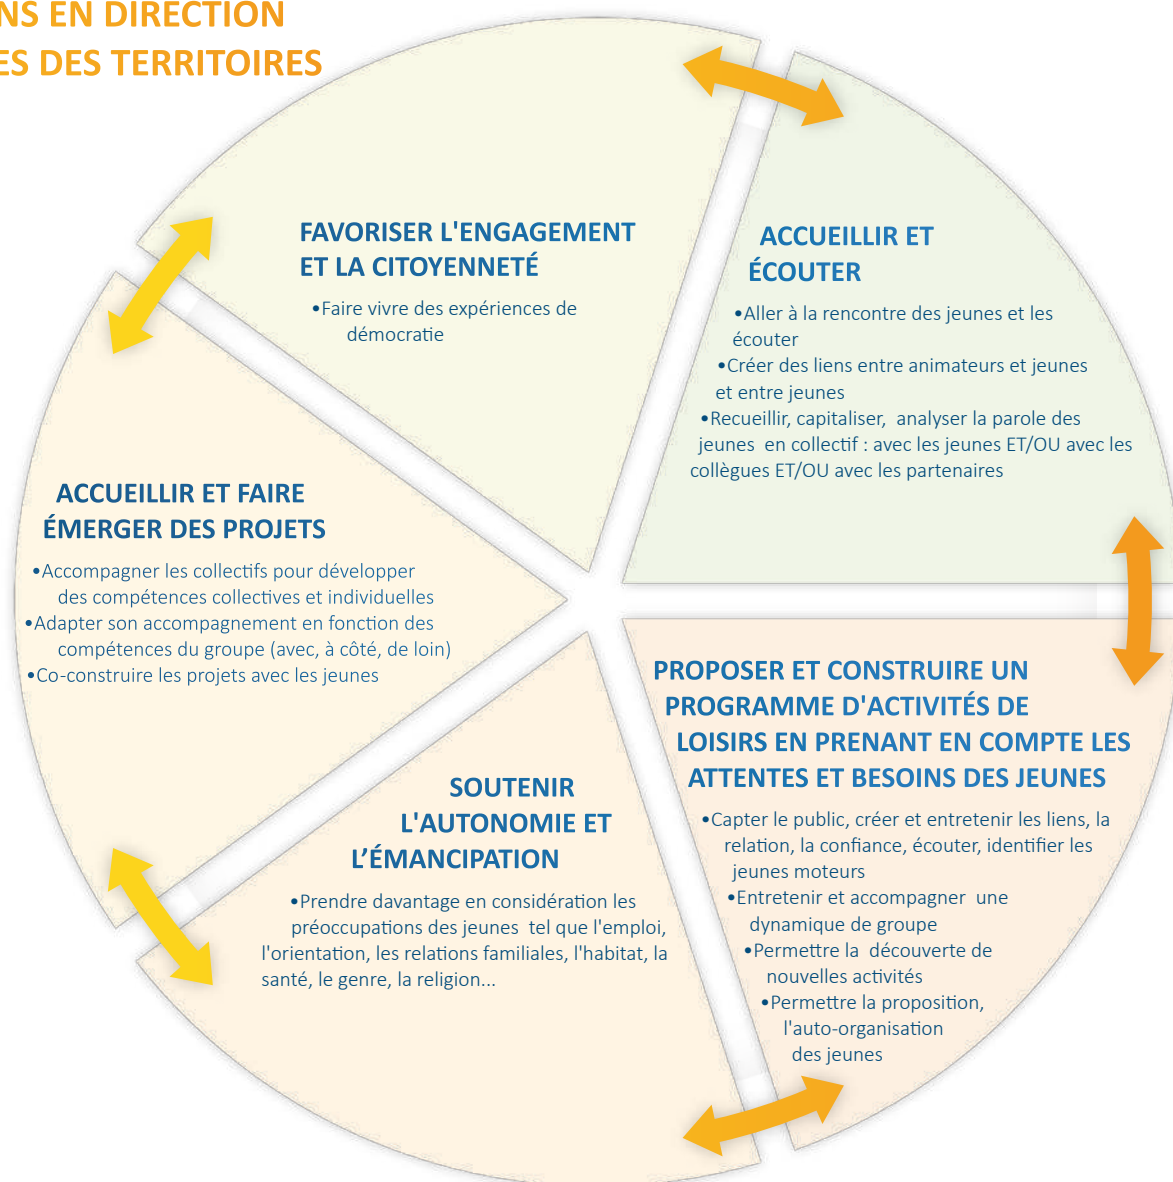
NS EN DIRECTION
ES DES TERRITOIRES

FAVORISER L'ENGAGEMENT ET LA CITOYENNETÉ

•Faire vivre des expériences de démocratie

ACCUEILLIR ET ÉCOUTER

•Aller à la rencontre des jeunes et les écouter
•Créer des liens entre animateurs et jeunes et entre jeunes
•Recueillir, capitaliser, analyser la parole des jeunes en collectif : avec les jeunes ET/OU avec les collègues ET/OU avec les partenaires

ACCUEILLIR ET FAIRE ÉMERGER DES PROJETS

•Accompagner les collectifs pour développer des compétences collectives et individuelles
•Adapter son accompagnement en fonction des compétences du groupe (avec, à côté, de loin)
•Co-construire les projets avec les jeunes

PROPOSER ET CONSTRUIRE UN PROGRAMME D'ACTIVITÉS DE LOISIRS EN PRENANT EN COMPTE LES ATTENTES ET BESOINS DES JEUNES

•Capter le public, créer et entretenir les liens, la relation, la confiance, écouter, identifier les jeunes moteurs
•Entretenir et accompagner une dynamique de groupe
•Permettre la découverte de nouvelles activités
•Permettre la proposition, l'auto-organisation des jeunes

SOUTENIR L'AUTONOMIE ET L'ÉMANCIPATION

•Prendre davantage en considération les préoccupations des jeunes tel que l'emploi, l'orientation, les relations familiales, l'habitat, la santé, le genre, la religion...